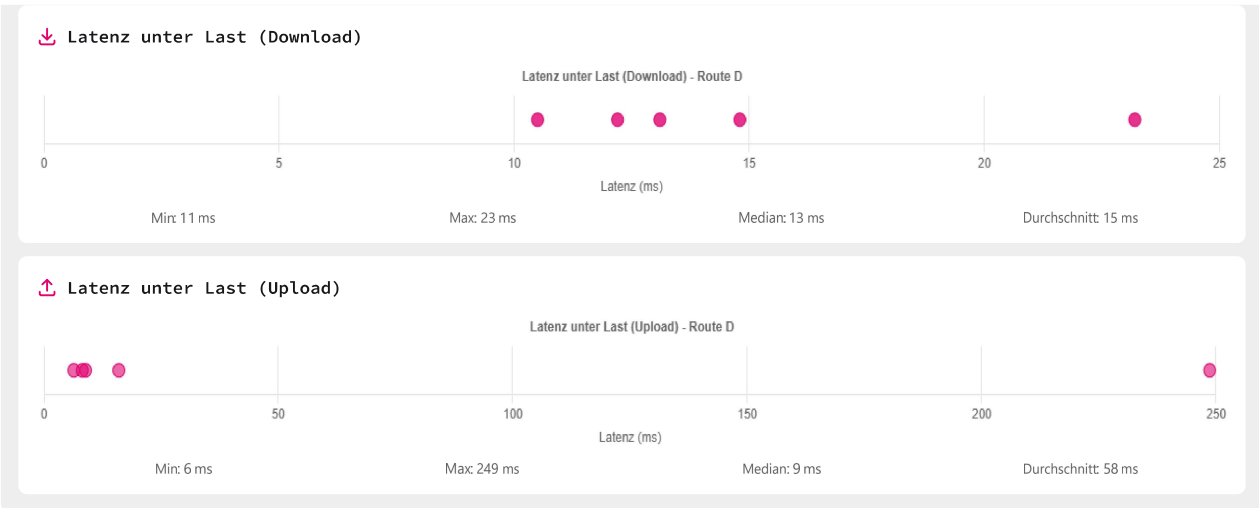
Latenz unter Last (Download)

Latenz unter Last (Download) - Route D

0 5 10 15 20 25

Latenz (ms)

Min: 11 ms

Max: 23 ms

Median: 13 ms

Durchschnitt: 15 ms

Latenz unter Last (Upload)

Latenz unter Last (Upload) - Route D

0 50 100 150 200 250

Latenz (ms)

Min: 6 ms

Max: 249 ms

Median: 9 ms

Durchschnitt: 58 ms